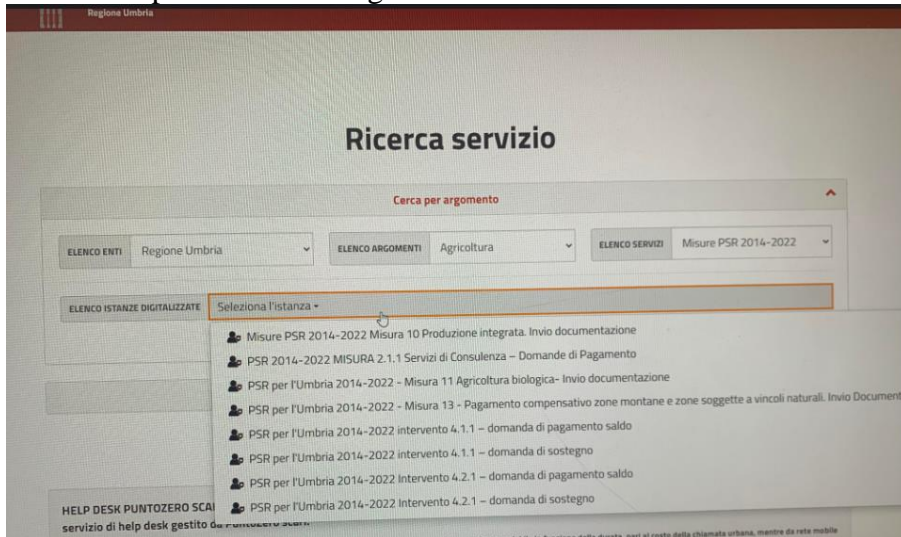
Regione Umbria

Ricerca servizio

Cerca per argomento

ELENCO ENTI Regione Umbria

ELENCO ARGOMENTI Agricoltura

ELENCO SERVIZI Misure PSR 2014-2022

ELENCO ISTANZE DIGITALIZZATE Seleziona l'istanza

Misure PSR 2014-2022 Misura 10 Produzione integrata. Invio documentazione
PSR 2014-2022 MISURA 2.1.1 Servizi di Consulenza – Domande di Pagamento
PSR per l'Umbria 2014-2022 - Misura 11 Agricoltura biologica- Invio documentazione
PSR per l'Umbria 2014-2022 - Misura 13 - Pagamento compensativo zone montane e zone soggette a vincoli naturali. Invio Document
PSR per l'Umbria 2014-2022 intervento 4.1.1 – domanda di pagamento saldo
PSR per l'Umbria 2014-2022 intervento 4.1.1 – domanda di sostegno
PSR per l'Umbria 2014-2022 Intervento 4.2.1 – domanda di pagamento saldo
PSR per l'Umbria 2014-2022 Intervento 4.2.1 – domanda di sostegno

HELP DESK PUNTOZERO SCA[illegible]
servizio di help desk gestito da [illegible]
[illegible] pari al costo della chiamata urbana, mentre da rete mobile